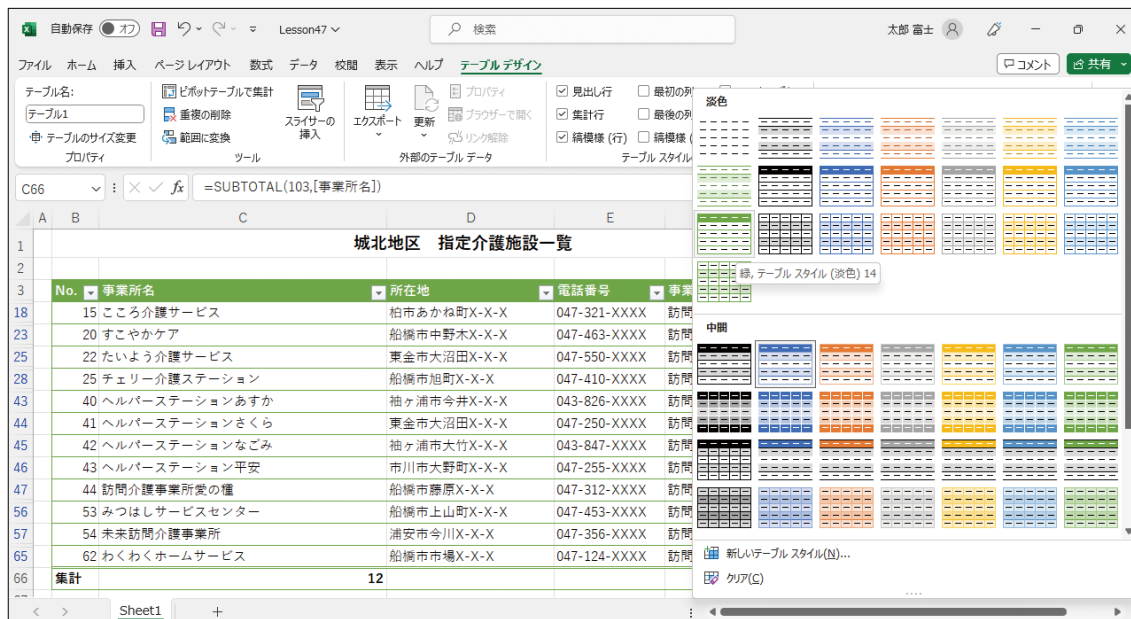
自動保存 オフ Lesson47 検索 太郎 富士

ファイル ホーム 挿入 ページ レイアウト 数式 データ 校閲 表示 ヘルプ テーブル デザイン コメント 共有

テーブル名:
テーブル1
テーブルのサイズ変更
プロパティ
ピボットテーブルで集計
重複の削除
範囲に変換
スライサーの挿入
ツール
エクスポート
更新
プロパティ
ブラウザーで開く
リンク解除
外部のテーブル データ
見出し行
集計行
縞模様 (行)
最初の列
最後の列
縞模様
テーブル スタイル

C66 =SUBTOTAL(103,[事業所名])

城北地区　指定介護施設一覧

| No. | 事業所名 | 所在地 | 電話番号 | 事業 |
|---|---|---|---|---|
| 15 | こころ介護サービス | 柏市あかね町X-X-X | 047-321-XXXX | 訪問 |
| 20 | すこやかケア | 船橋市中野木X-X-X | 047-463-XXXX | 訪問 |
| 22 | たいよう介護サービス | 東金市大沼田X-X-X | 047-550-XXXX | 訪問 |
| 25 | チェリー介護ステーション | 船橋市旭町X-X-X | 047-410-XXXX | 訪問 |
| 40 | ヘルパーステーションあすか | 袖ヶ浦市今井X-X-X | 043-826-XXXX | 訪問 |
| 41 | ヘルパーステーションさくら | 東金市大沼田X-X-X | 047-250-XXXX | 訪問 |
| 42 | ヘルパーステーションなごみ | 袖ヶ浦市大竹X-X-X | 043-847-XXXX | 訪問 |
| 43 | ヘルパーステーション平安 | 市川市大野町X-X-X | 047-255-XXXX | 訪問 |
| 44 | 訪問介護事業所愛の種 | 船橋市藤原X-X-X | 047-312-XXXX | 訪問 |
| 53 | みつはしサービスセンター | 船橋市上山町X-X-X | 047-453-XXXX | 訪問 |
| 54 | 未来訪問介護事業所 | 浦安市今川X-X-X | 047-356-XXXX | 訪問 |
| 62 | わくわくホームサービス | 船橋市市場X-X-X | 047-124-XXXX | 訪問 |
| 集計 | 12 | | | |

淡色
緑, テーブル スタイル (淡色) 14
中間
新しいテーブル スタイル(N)...
クリア(C)

Sheet1